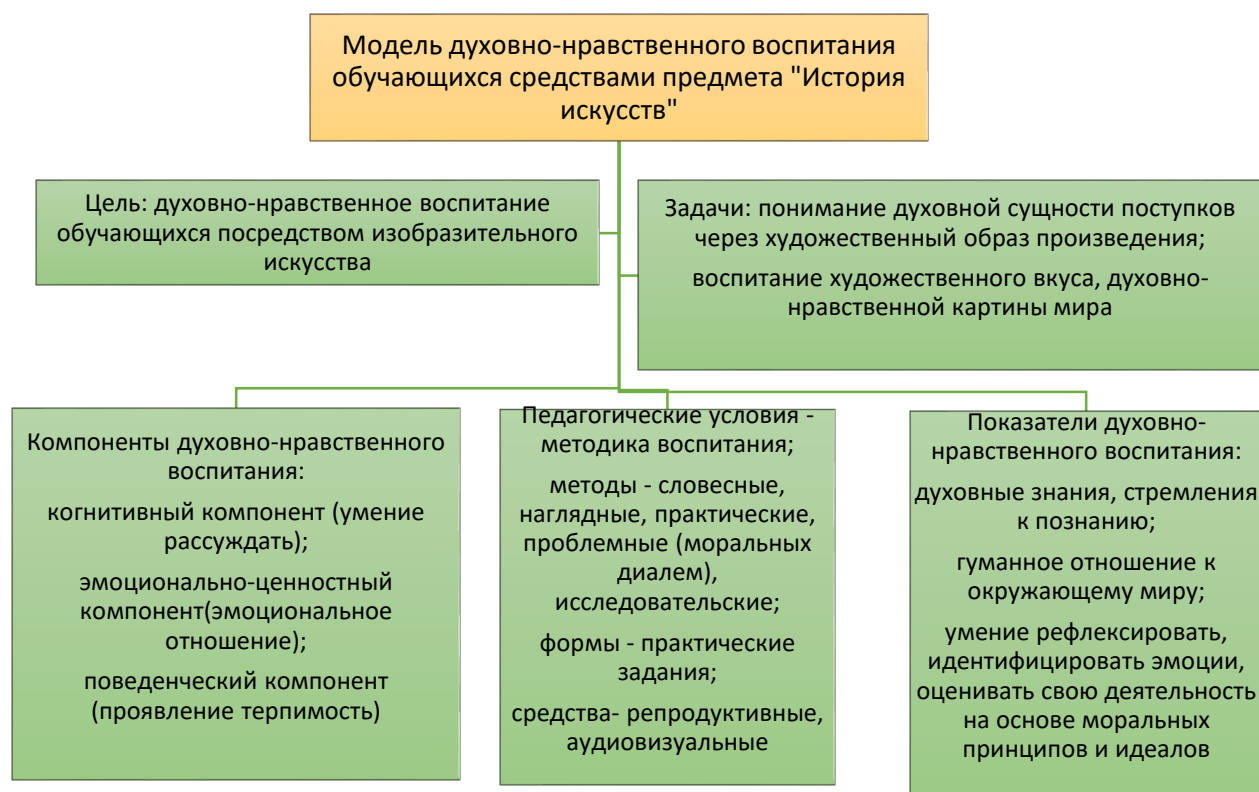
Модель духовно-нравственного воспитания обучающихся средствами предмета "История искусств"

Цель: духовно-нравственное воспитание обучающихся посредством изобразительного искусства

Задачи: понимание духовной сущности поступков через художественный образ произведения;

воспитание художественного вкуса, духовно-нравственной картины мира

Компоненты духовно-нравственного воспитания:

когнитивный компонент (умение рассуждать);

эмоционально-ценностный компонент(эмоциональное отношение);

поведенческий компонент (проявление терпимость)

Педагогические условия - методика воспитания;

методы - словесные, наглядные, практические, проблемные (моральных диалем), исследовательские;

формы - практические задания;

средства- репродуктивные, аудиовизуальные

Показатели духовно-нравственного воспитания:

духовные знания, стремления к познанию;

гуманное отношение к окружающему миру;

умение рефлексировать, идентифицировать эмоции, оценивать свою деятельность на основе моральных принципов и идеалов